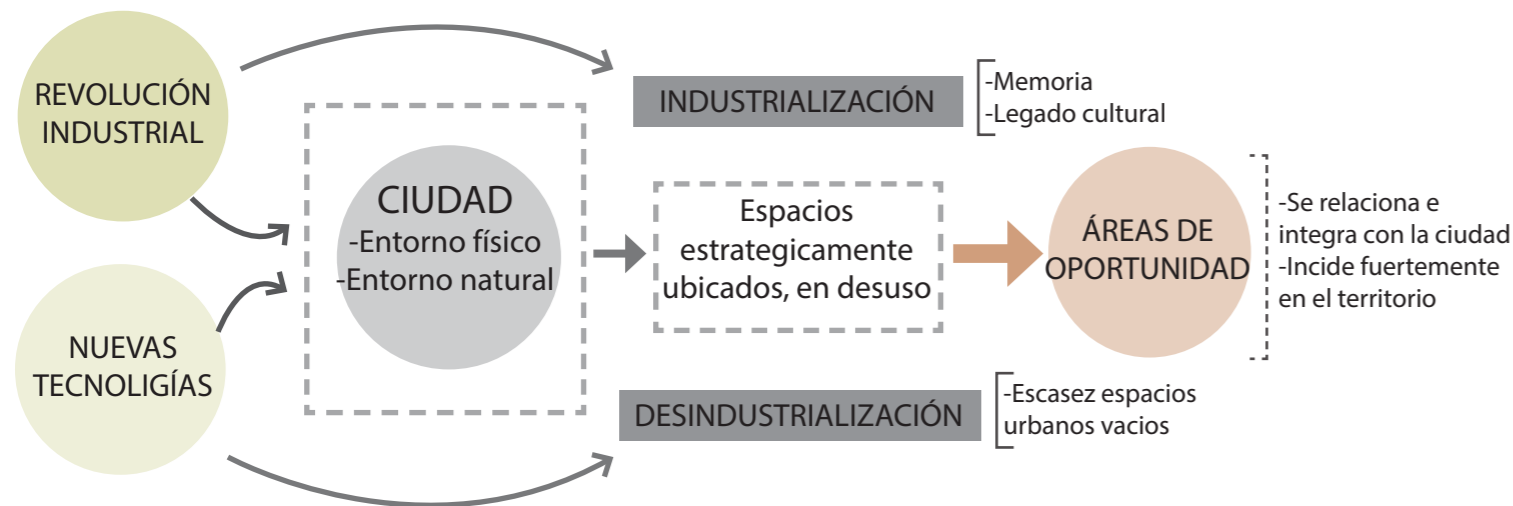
REVOLUCIÓN INDUSTRIAL

NUEVAS TECNOLIGÍAS

INDUSTRIALIZACIÓN

-Memoria
-Legado cultural

CIUDAD
-Entorno físico
-Entorno natural

Espacios estrategicamente ubicados, en desuso

ÁREAS DE OPORTUNIDAD

-Se relaciona e integra con la ciudad
-Incide fuertemente en el territorio

DESINDUSTRIALIZACIÓN

-Escasez espacios urbanos vacios